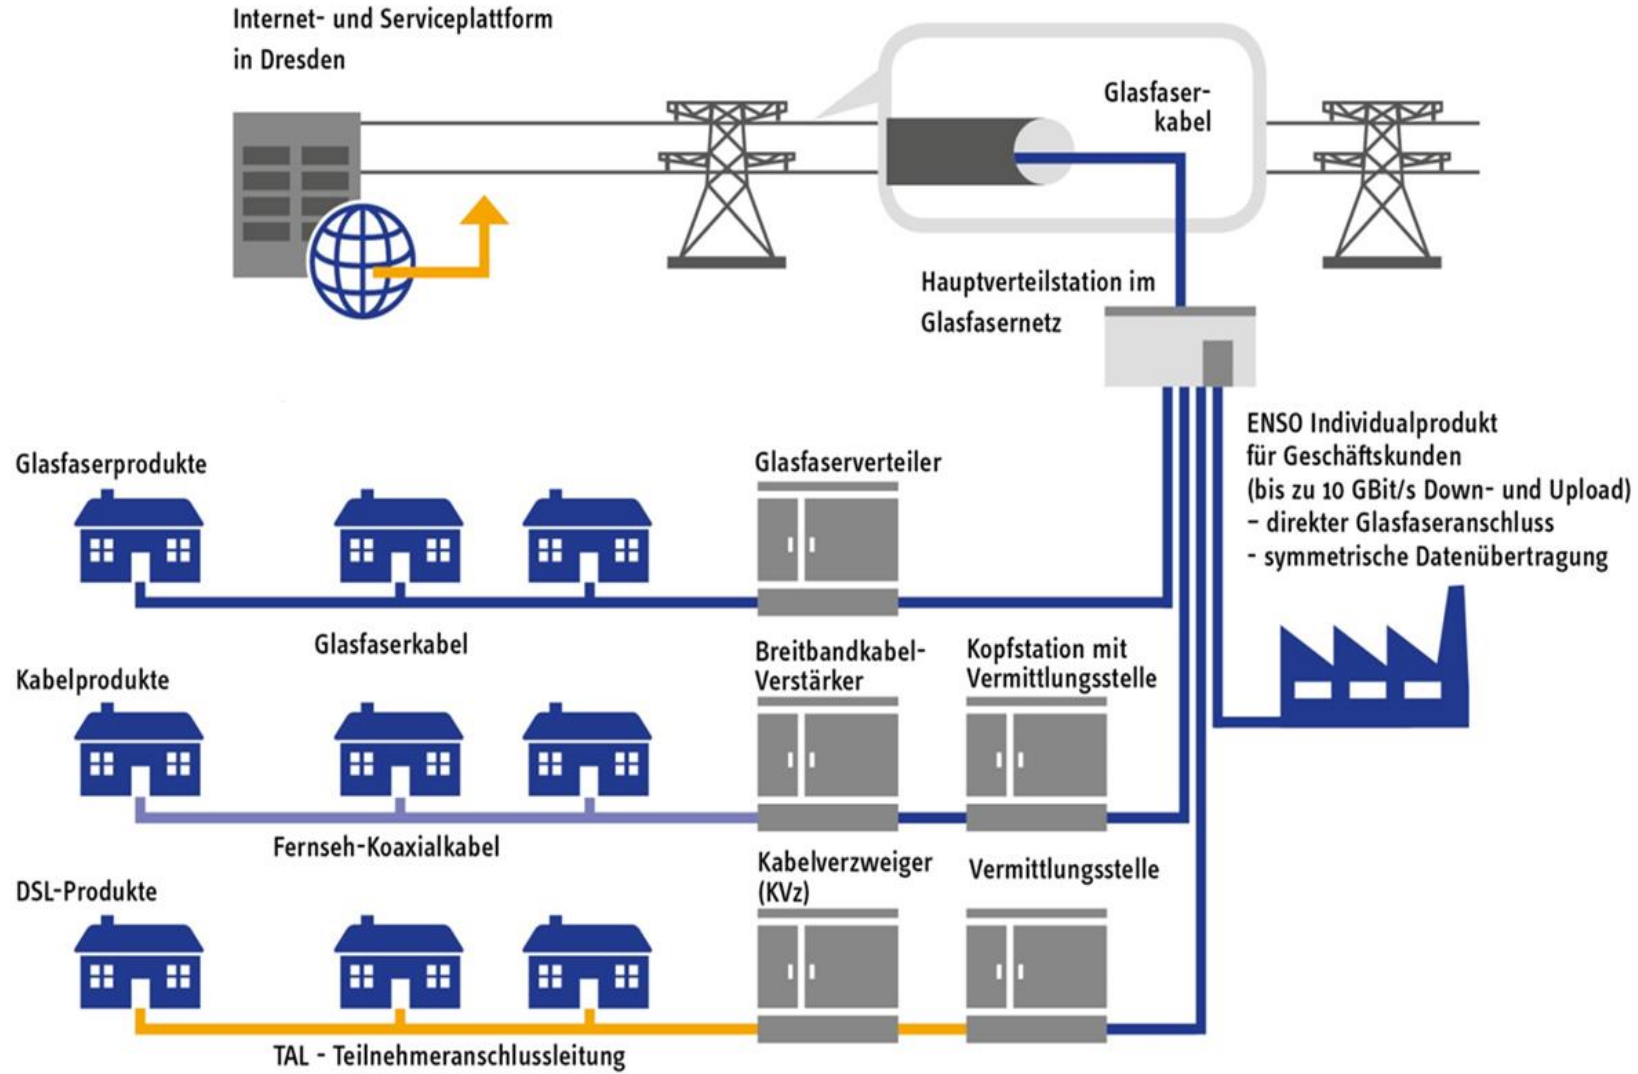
Internet- und Serviceplattform in Dresden

Glasfaserkabel

Hauptverteilstation im Glasfasernetz

ENSO Individualprodukt für Geschäftskunden (bis zu 10 GBit/s Down- und Upload)
- direkter Glasfaseranschluss
- symmetrische Datenübertragung

Glasfaserprodukte

Glasfaserverteiler

Glasfaserkabel

Kabelprodukte

Breitbandkabel-Verstärker

Kopfstation mit Vermittlungsstelle

Fernseh-Koaxialkabel

DSL-Produkte

Kabelverzweiger (KVz)

Vermittlungsstelle

TAL - Teilnehmeranschlussleitung